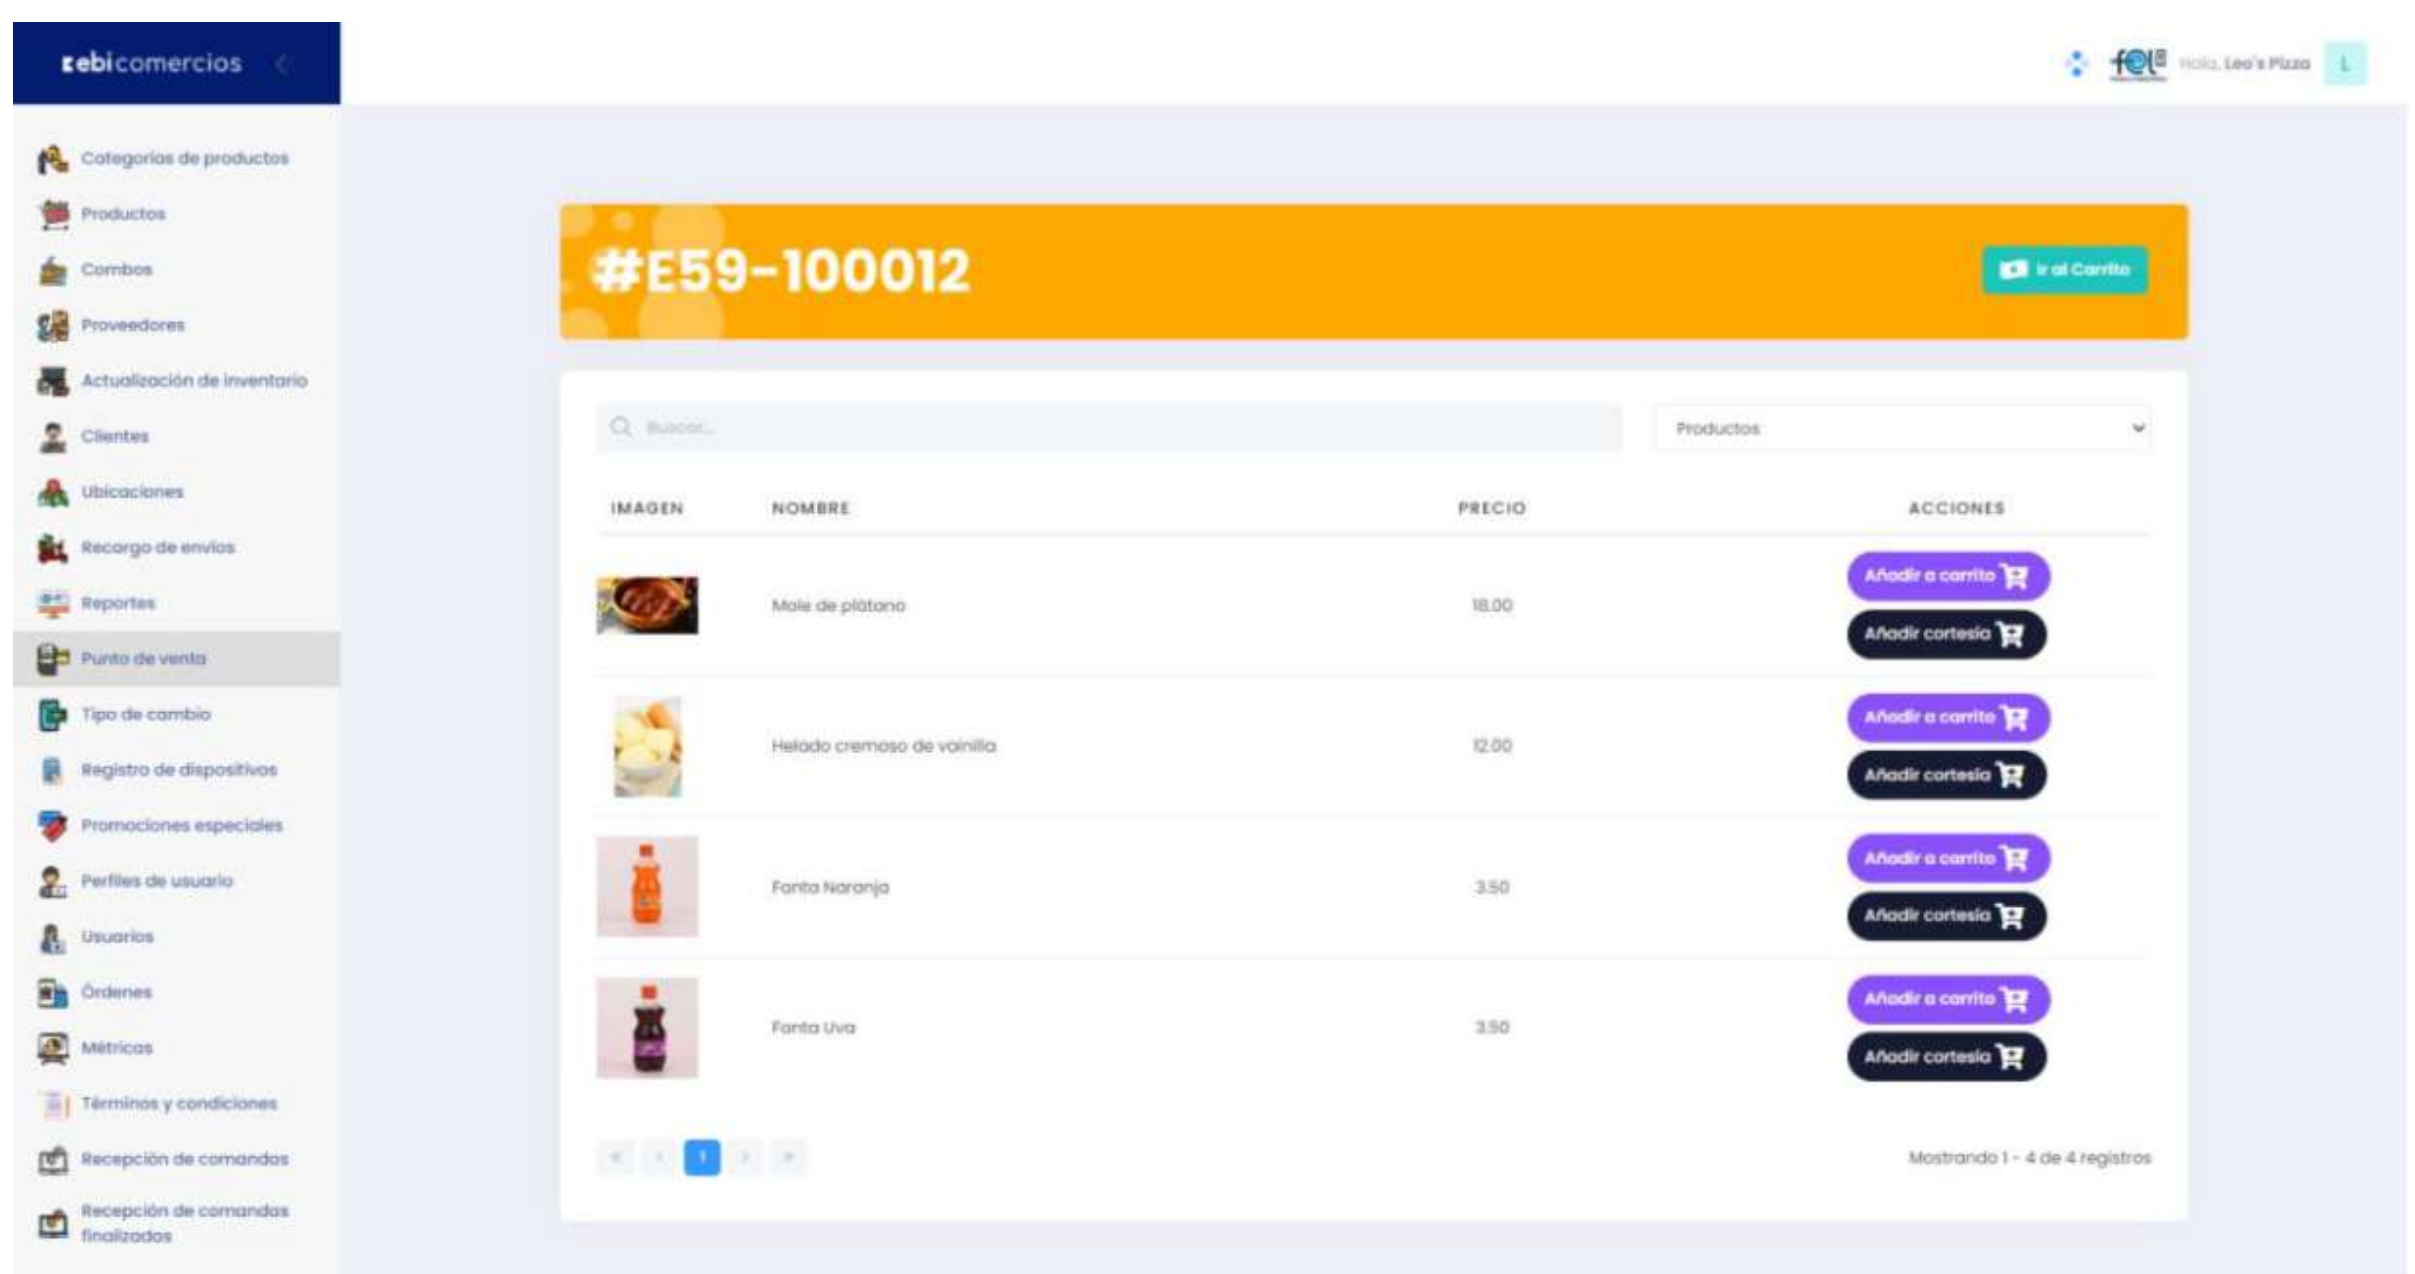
ebicomercios

fel Hola, Leo's Pizza L

Categorías de productos
Productos
Combos
Proveedores
Actualización de inventario
Clientes
Ubicaciones
Recargo de envíos
Reportes
Punto de venta
Tipo de cambio
Registro de dispositivos
Promociones especiales
Perfiles de usuario
Usuarios
Órdenes
Métricas
Términos y condiciones
Recepción de comandas
Recepción de comandas finalizadas

#E59-100012

Ir al Carrito

Buscar...

Productos

| IMAGEN | NOMBRE | PRECIO | ACCIONES |
|---|---|---|---|
| | Mole de plátano | 18.00 | Añadir a carrito Añadir cortesía |
| | Helado cremoso de vainilla | 12.00 | Añadir a carrito Añadir cortesía |
| | Fanta Naranja | 3.50 | Añadir a carrito Añadir cortesía |
| | Fanta Uva | 3.50 | Añadir a carrito Añadir cortesía |

1

Mostrando 1 - 4 de 4 registros